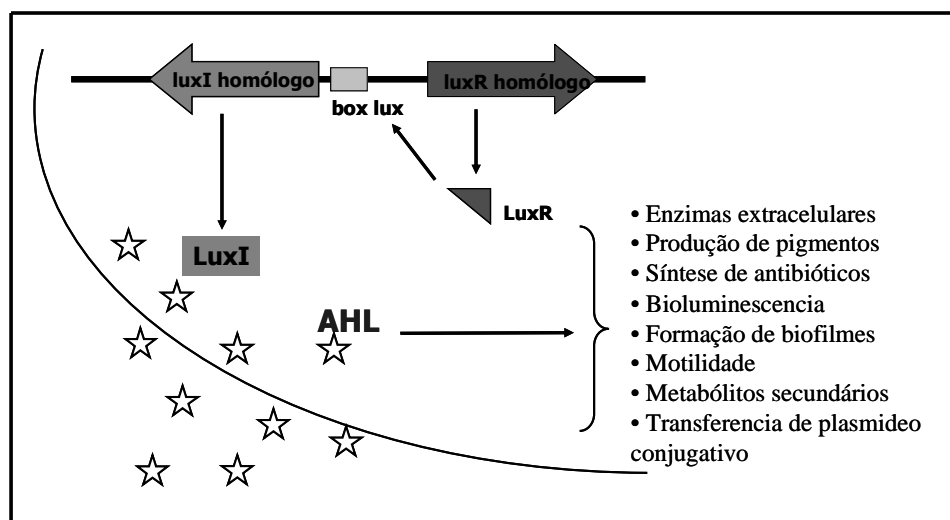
luxI homólogo

box lux

luxR homólogo

LuxR

LuxI

AHL

• Enzimas extracelulares
• Produção de pigmentos
• Síntese de antibióticos
• Bioluminescencia
• Formação de biofilmes
• Motilidade
• Metabólitos secundários
• Transferencia de plasmideo conjugativo